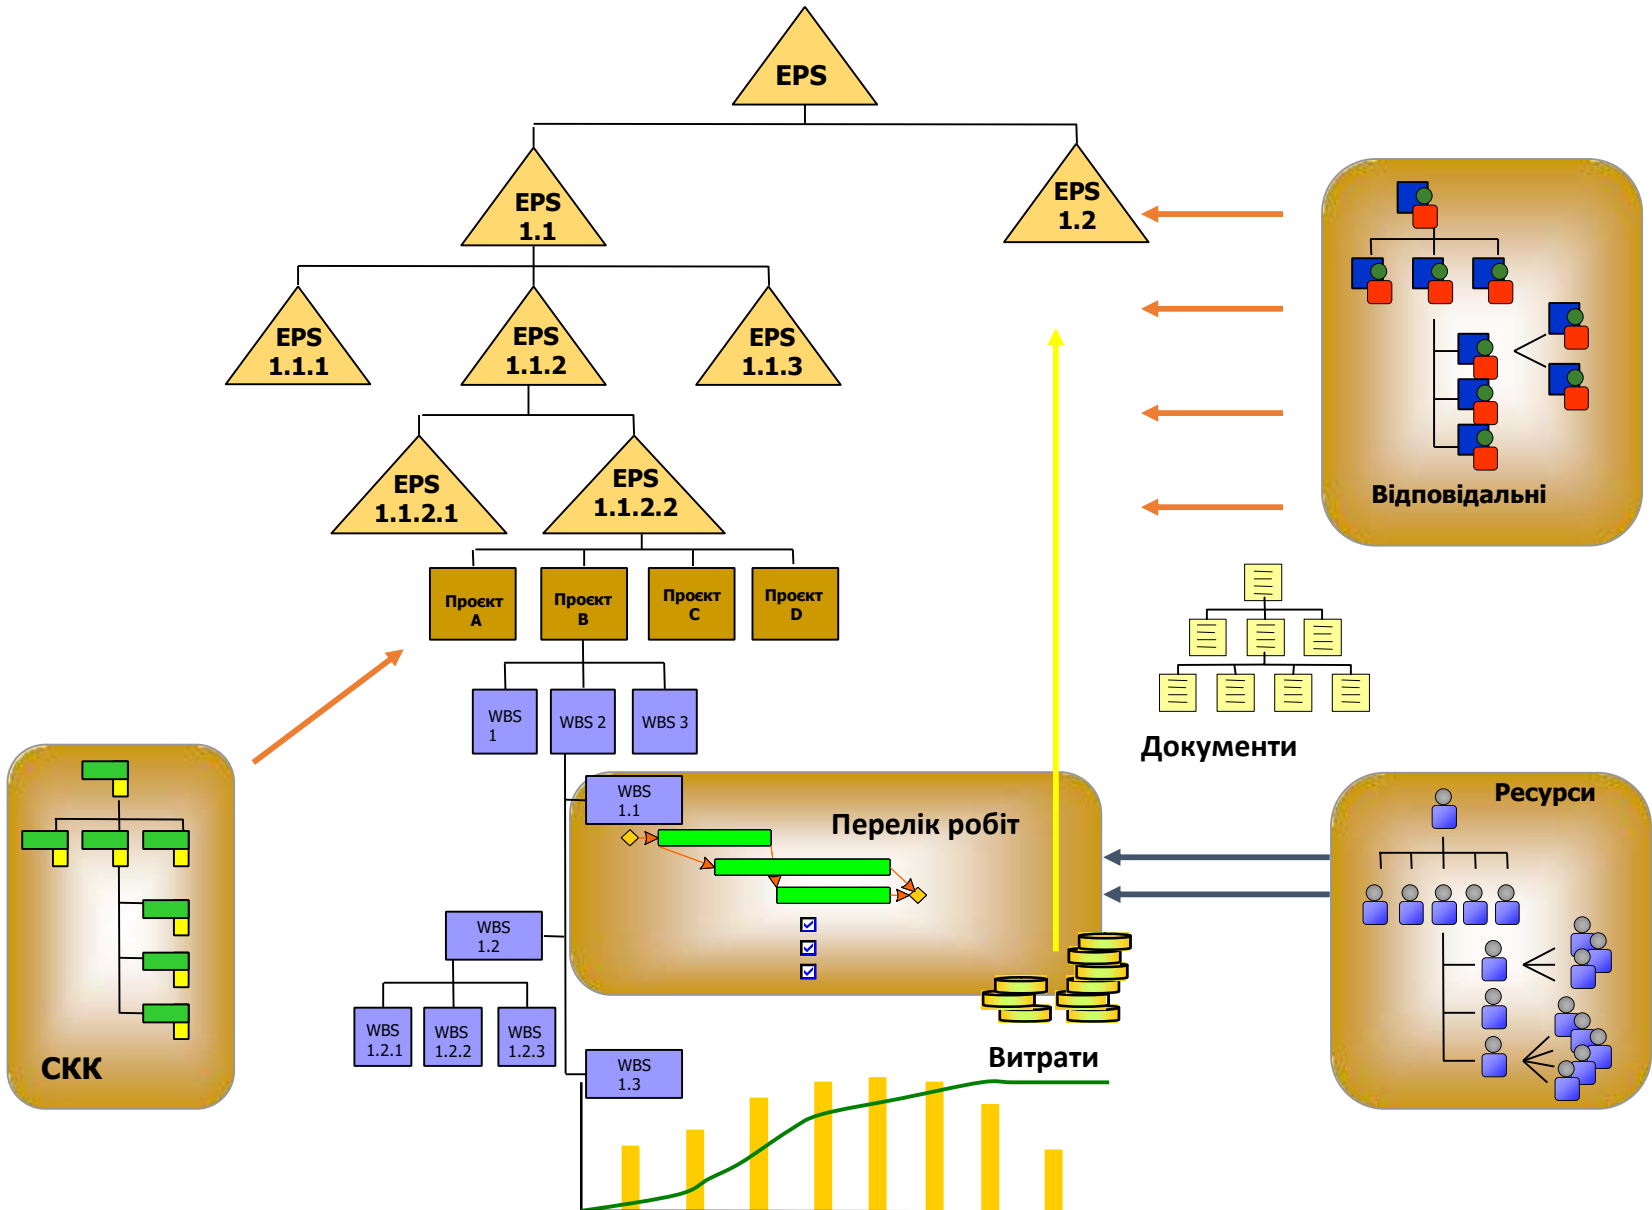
EPS

EPS 1.1

EPS 1.2

EPS 1.1.1

EPS 1.1.2

EPS 1.1.3

EPS 1.1.2.1

EPS 1.1.2.2

Проєкт A

Проєкт B

Проєкт C

Проєкт D

WBS 1

WBS 2

WBS 3

WBS 1.1

WBS 1.2

WBS 1.2.1

WBS 1.2.2

WBS 1.2.3

WBS 1.3

Відповідальні

Документи

Перелік робіт

Ресурси

Витрати

СКК